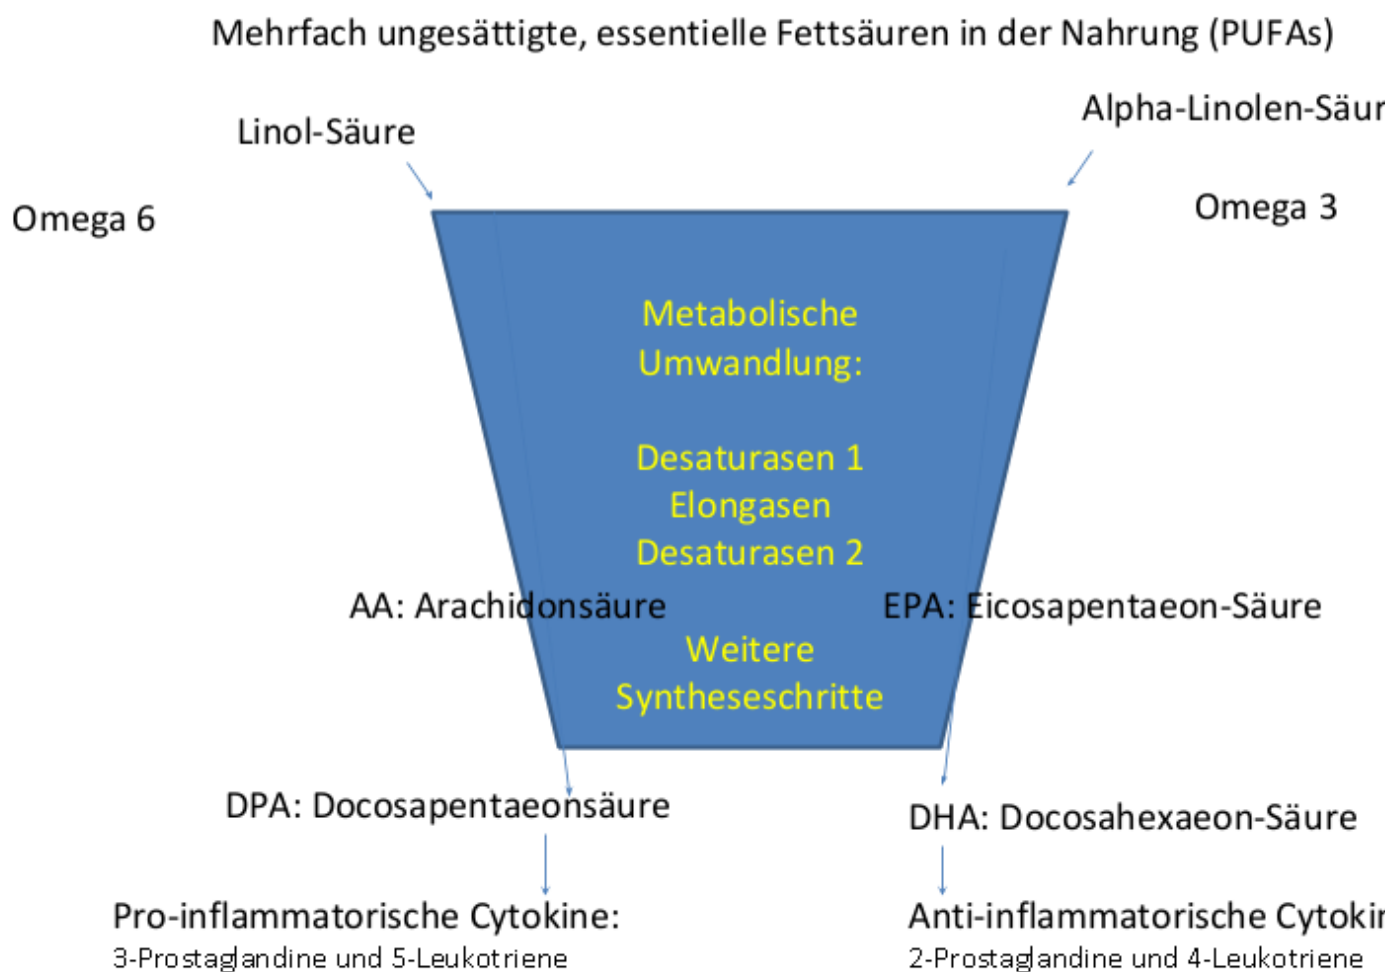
Mehrfach ungesättigte, essentielle Fettsäuren in der Nahrung (PUFAs)

Linol-Säure

Alpha-Linolen-Säur

Omega 6

Omega 3

Metabolische Umwandlung:

Desaturasen 1
Elongasen
Desaturasen 2

AA: Arachidonsäure

EPA: Eicosapentaeon-Säure

Weitere Syntheseschritte

DPA: Docosapentaeonsäure

DHA: Docosahexaeon-Säure

Pro-inflammatorische Cytokine:
3-Prostaglandine und 5-Leukotriene

Anti-inflammatorische Cytoki
2-Prostaglandine und 4-Leukotriene